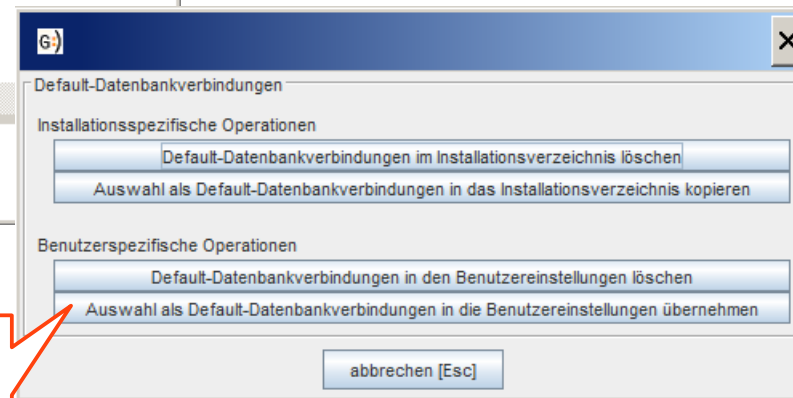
G

Default-Datenbankverbindungen

Installationsspezifische Operationen

Default-Datenbankverbindungen im Installationsverzeichnis löschen

Auswahl als Default-Datenbankverbindungen in das Installationsverzeichnis kopieren

Benutzerspezifische Operationen

Default-Datenbankverbindungen in den Benutzereinstellungen löschen

Auswahl als Default-Datenbankverbindungen in die Benutzereinstellungen übernehmen

abbrechen [Esc]